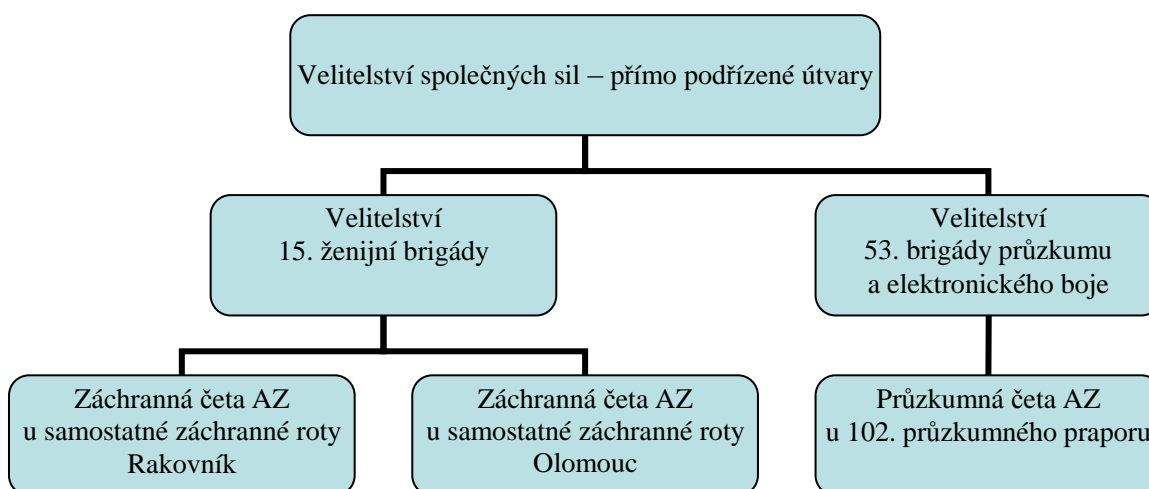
Velitelství společných sil – přímo podřízené útvary

Velitelství
15. ženijní brigády

Velitelství
53. brigády průzkumu
a elektronického boje

Záchranná četa AZ
u samostatné záchranné roty
Rakovník

Záchranná četa AZ
u samostatné záchranné roty
Olomouc

Průzkumná četa AZ
u 102. průzkumného praporu